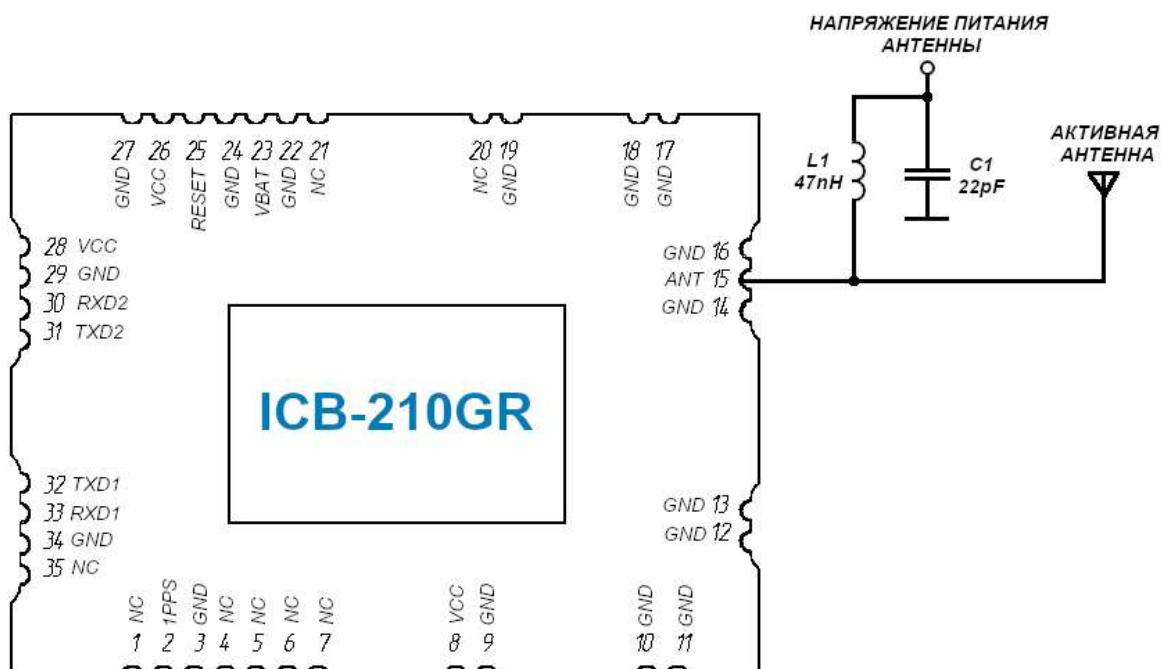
НАПРЯЖЕНИЕ ПИТАНИЯ АНТЕННЫ

АКТИВНАЯ АНТЕННА

L1 47nH

C1 22pF

27 GND
26 VCC
25 RESET
24 GND
23 VBAT
22 GND
21 NC
20 NC
19 GND
18 GND
17 GND

28 VCC
29 GND
30 RXD2
31 TXD2

GND 16
ANT 15
GND 14

ICB-210GR

32 TXD1
33 RXD1
34 GND
35 NC

GND 13
GND 12

NC 1
1PPS 2
GND 3
NC 4
NC 5
NC 6
NC 7
VCC 8
GND 9
GND 10
GND 11